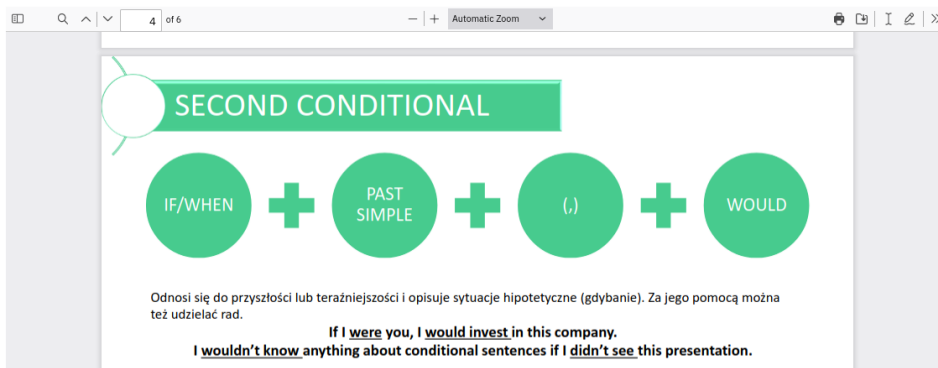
4 of 6

Automatic Zoom

SECOND CONDITIONAL

IF/WHEN

PAST SIMPLE

(,)

WOULD

Odnosi się do przyszłości lub teraźniejszości i opisuje sytuacje hipotetyczne (gdybanie). Za jego pomocą można też udzielać rad.

If I were you, I would invest in this company.

I wouldn't know anything about conditional sentences if I didn't see this presentation.